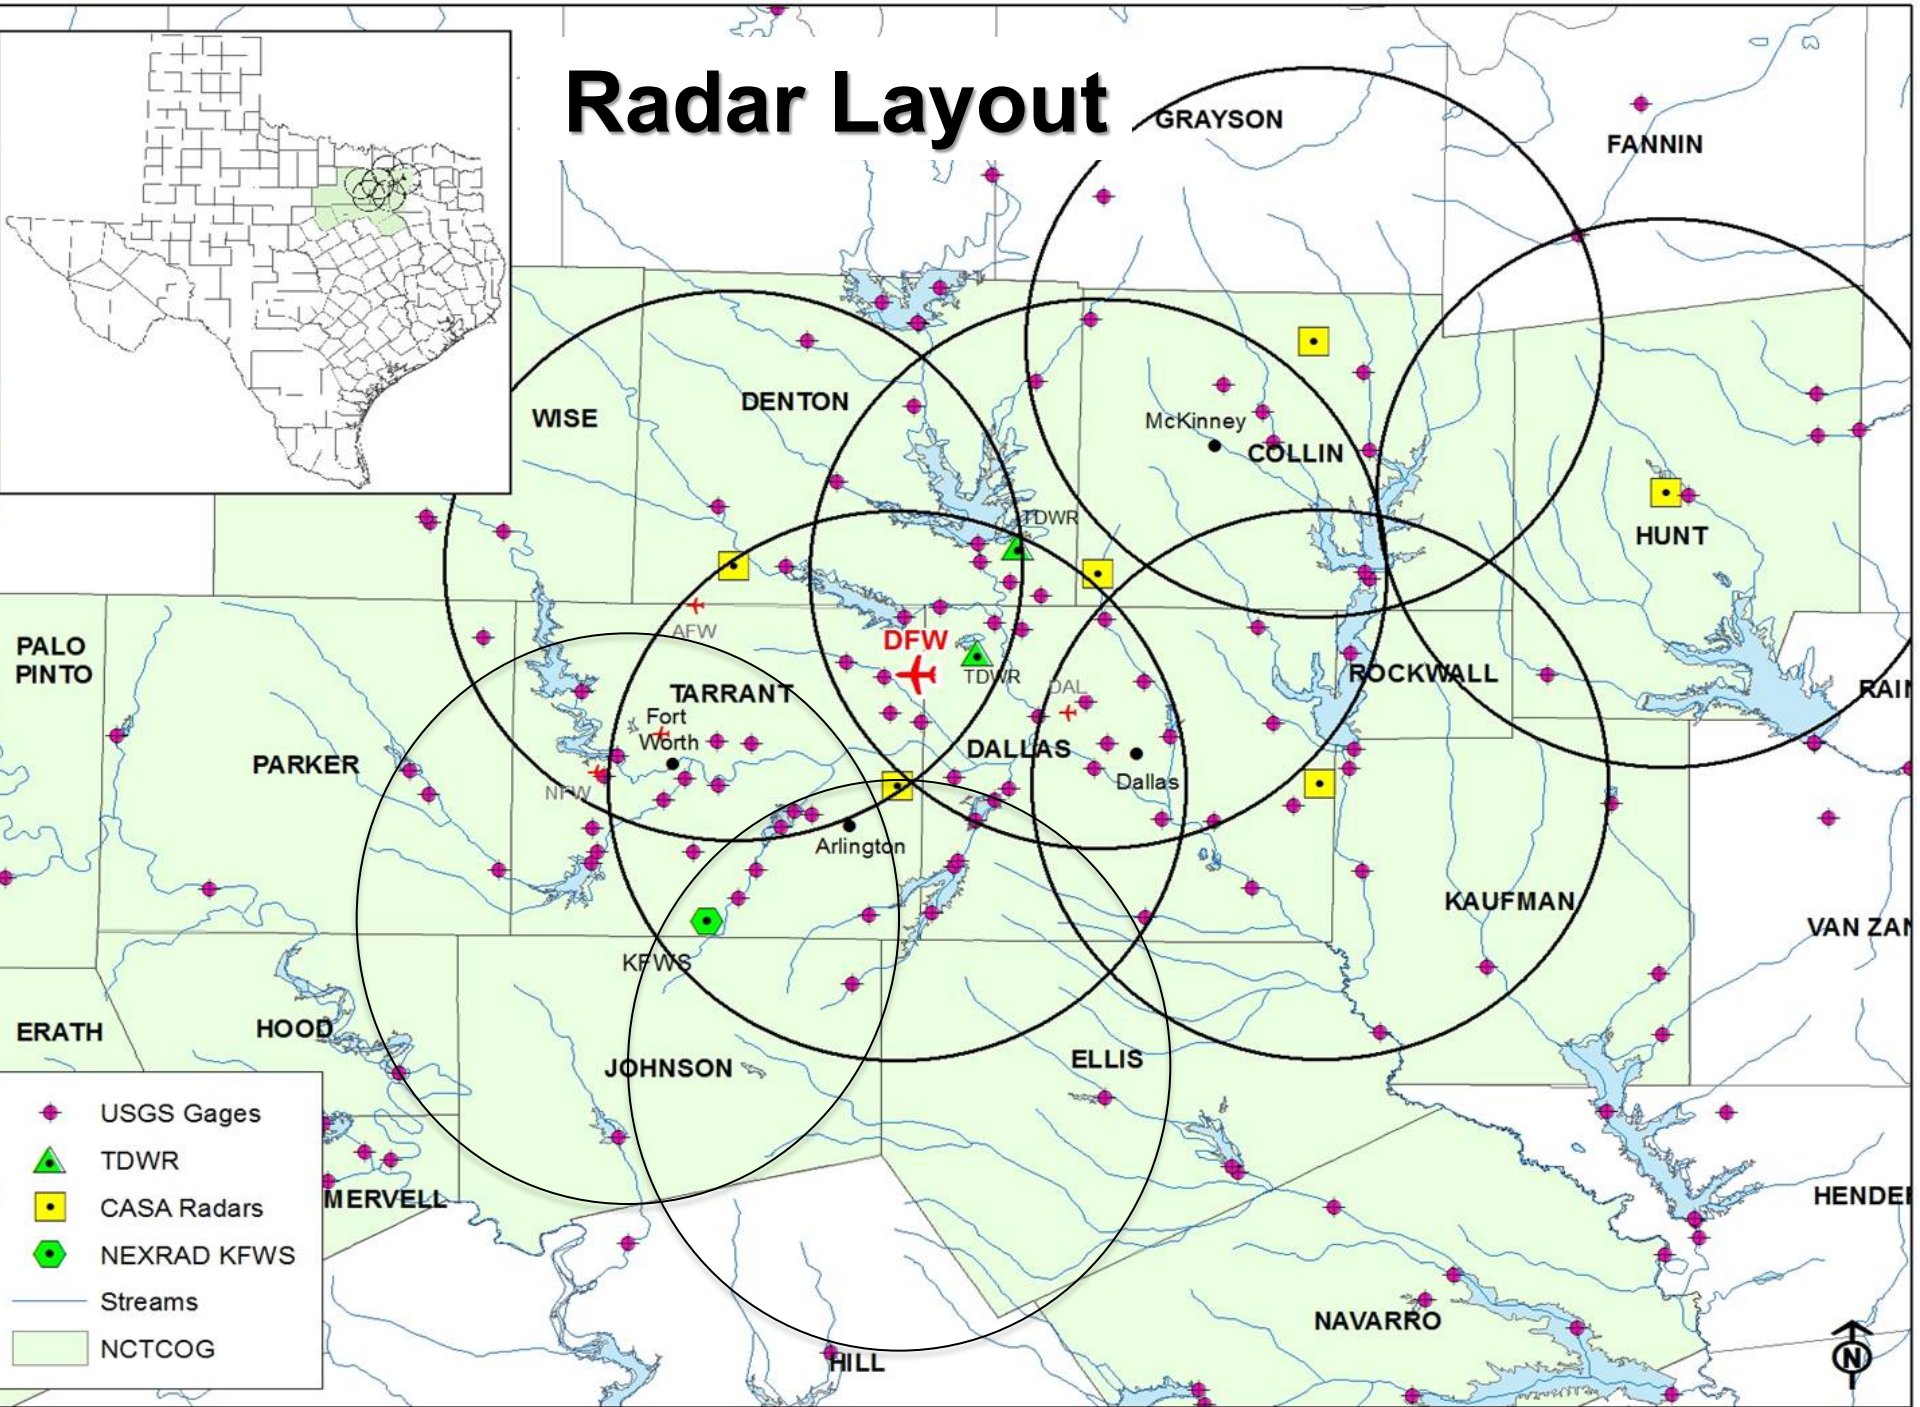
Radar Layout

GRAYSON
FANNIN
WISE
DENTON
McKinney
COLLIN
HUNT
TDWR
PALO PINTO
AFW
DFW
TDWR
DAL
ROCKWALL
RAIN
TARRANT
Fort Worth
PARKER
DALLAS
Dallas
NFW
Arlington
KAUFMAN
VAN ZAN
KFWS
ERATH
HOOD
JOHNSON
ELLIS
MERVELL
HENDE
NAVARRO
HILL
N

USGS Gages
TDWR
CASA Radars
NEXRAD KFWS
Streams
NCTCOG